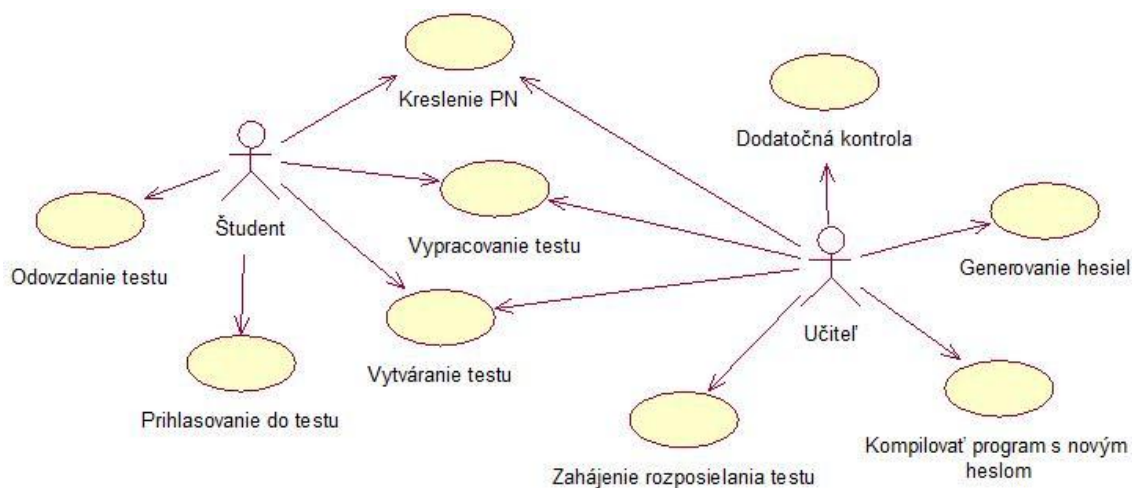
Kreslenie PN

Dodatočná kontrola

Študent

Vypracovanie testu

Generovanie hesiel

Odovzdanie testu

Učiteľ

Vytváranie testu

Prihlasovanie do testu

Kompilovať program s novým heslom

Zahájenie rozposielania testu